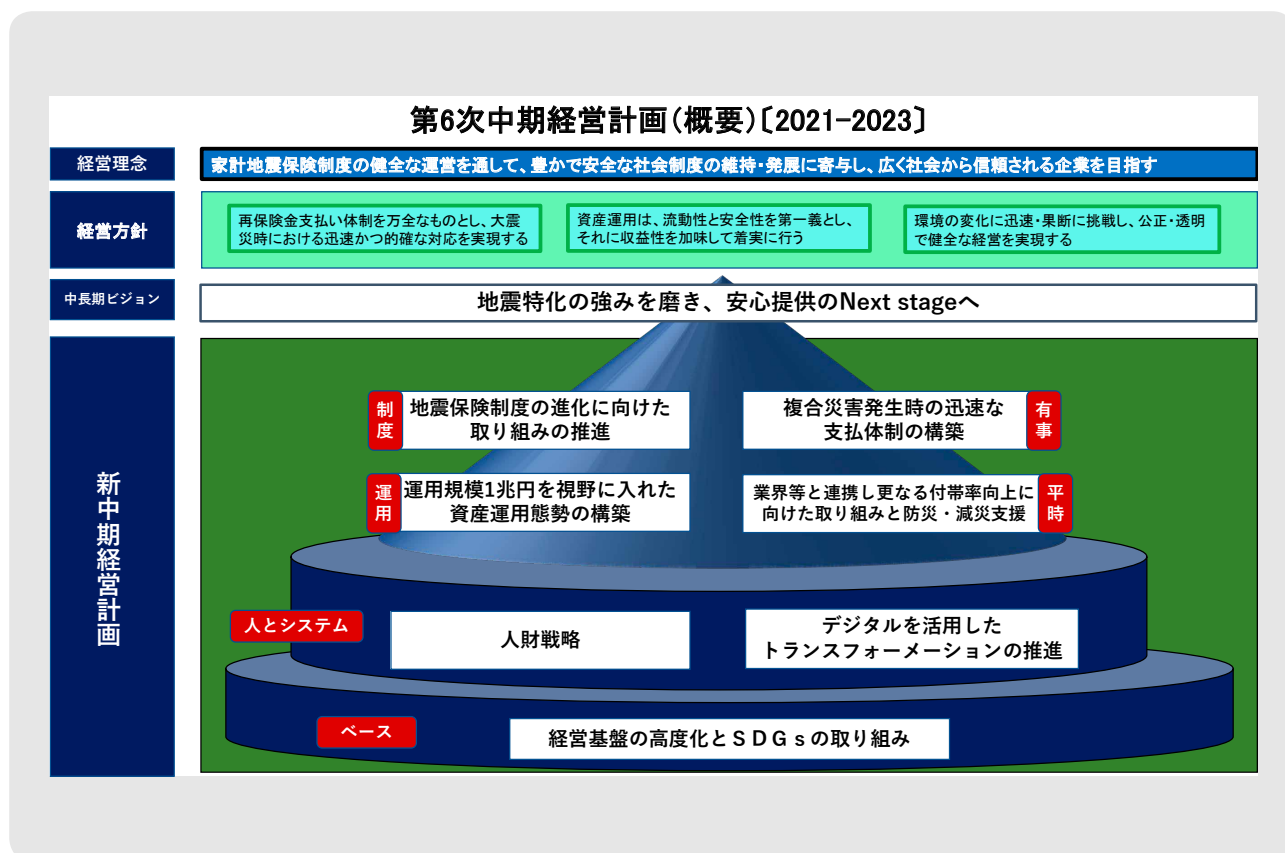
第6次中期経営計画（概要）〔2021-2023〕

経営理念

家計地震保険制度の健全な運営を通して、豊かで安全な社会制度の維持・発展に寄与し、広く社会から信頼される企業を目指す

経営方針

再保険金支払い体制を万全なものとし、大震災時における迅速かつ的確な対応を実現する

資産運用は、流動性と安全性を第一義とし、それに収益性を加味して着実に行う

環境の変化に迅速・果断に挑戦し、公正・透明で健全な経営を実現する

中長期ビジョン

地震特化の強みを磨き、安心提供のNext stageへ

新中期経営計画

制度

地震保険制度の進化に向けた取り組みの推進

複合災害発生時の迅速な支払体制の構築

有事

運用

運用規模1兆円を視野に入れた資産運用態勢の構築

業界等と連携し更なる付帯率向上に向けた取り組みと防災・減災支援

平時

人とシステム

人財戦略

デジタルを活用したトランスフォーメーションの推進

ベース

経営基盤の高度化とＳＤＧｓの取り組み